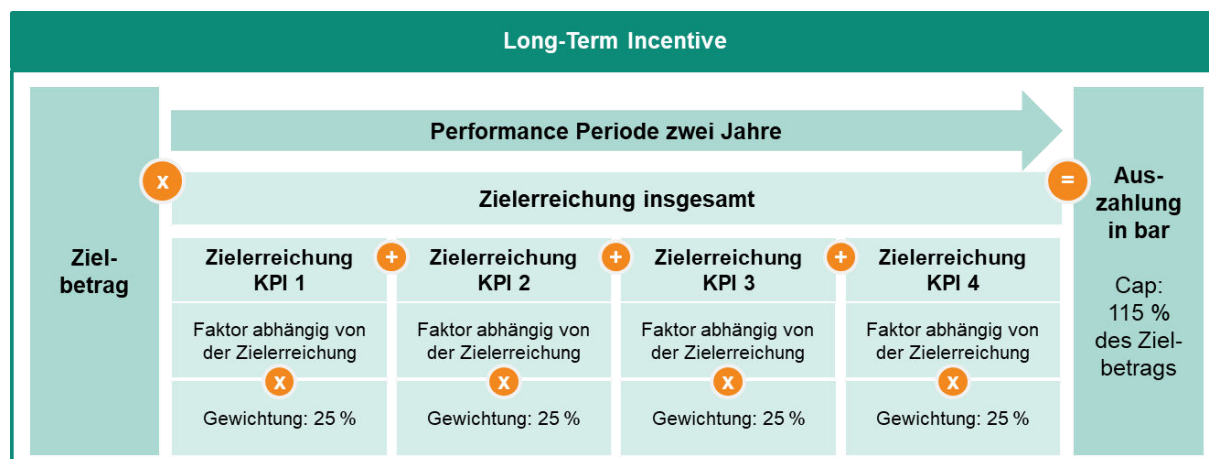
Long-Term Incentive

Performance Periode zwei Jahre

x

Zielerreichung insgesamt

=

Zielbetrag

Zielerreichung KPI 1

+

Zielerreichung KPI 2

+

Zielerreichung KPI 3

+

Zielerreichung KPI 4

Faktor abhängig von der Zielerreichung

x

Gewichtung: 25 %

Faktor abhängig von der Zielerreichung

x

Gewichtung: 25 %

Faktor abhängig von der Zielerreichung

x

Gewichtung: 25 %

Faktor abhängig von der Zielerreichung

x

Gewichtung: 25 %

Auszahlung in bar

Cap: 115 % des Zielbetrags